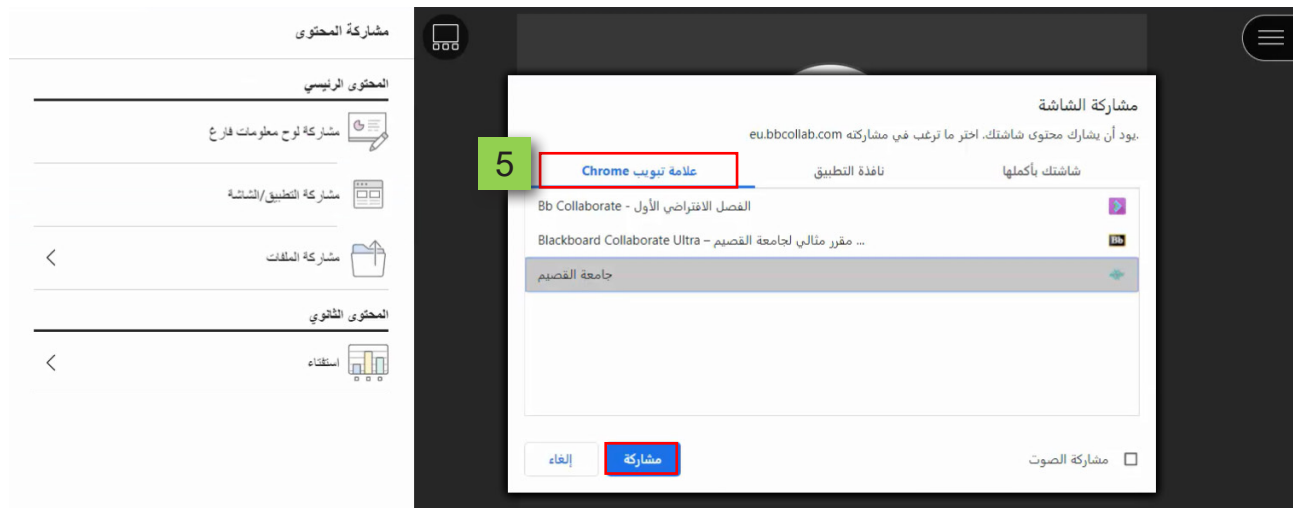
مشاركة المحتوى

المحتوى الرئيسي

مشاركة لوح معلومات فارغ

مشاركة التطبيق/الشاشة

مشاركة الملفات

المحتوى الثانوي

استفتاء

مشاركة الشاشة

.يود أن يشارك محتوى شاشتك. اختر ما ترغب في مشاركته eu.bbcollab.com

5

شاشتك بأكملها | نافذة التطبيق | علامة تبويب Chrome

Bb Collaborate - الفصل الافتراضي الأول

Blackboard Collaborate Ultra – مقرر مثالي لجامعة القصيم ...

جامعة القصيم

مشاركة الصوت

مشاركة

إلغاء